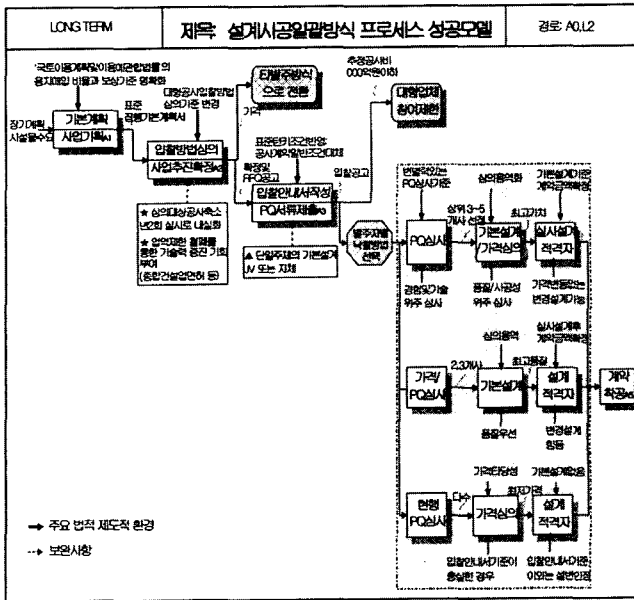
LONG TERM

제목: 설계시공일괄방식 프로세스 성공모델

경로: A0.L2

국토이용계획및이용에관한법률의 용지매입 비율과 보상기준 명확화

장기계획 시설물수요

기본계획 사업기획A1

표준 공통기본계획서

대형공사입찰방법 심의기준 변경

입찰방법심의 사업추진확정A2

★ 심의대상공사축소 년2회 실시로 내실화

★ 업역제한 철폐를 통한 기술력 경쟁 기회 부여 (종합건설업면허 등)

가격

타발주방식 으로 전환

추정공사비 000억원이하

대형업체 참여제한

표준단가조건반영 공사계약일반조건대체

확정및 RFQ공고

입찰안내서작성 PQ서류제출A3

입찰공고

★ 단일주체의 기본설계 JV 또는 지체

발주처별 낙찰방법 선택

변별력있는 PQ심사기준

상위 3~5 개사 선정

심의용역화

최고가치

기본설계기준 계약금액확정

PQ심사

기본설계 가격심의

실시설계 적격자

경영및기술 위주 심사

품질/시공성 위주 심사

가격변동없는 변경설계가능

심의용역

실시설계후 계약금액확정

2.3개사

최고품질

가격/ PQ심사

기본설계

설계 적격자

계약 확정A5

품질우선

변경설계 허용

가격타당성

기본설계없음

다수

최저가격

현행 PQ심사

가격심의

설계 적격자

입찰안내서기준이 충실한 경우

입찰안내서기준 이외는 설변인정

→ 주요 법적 제도적 환경

--▸ 보완사항